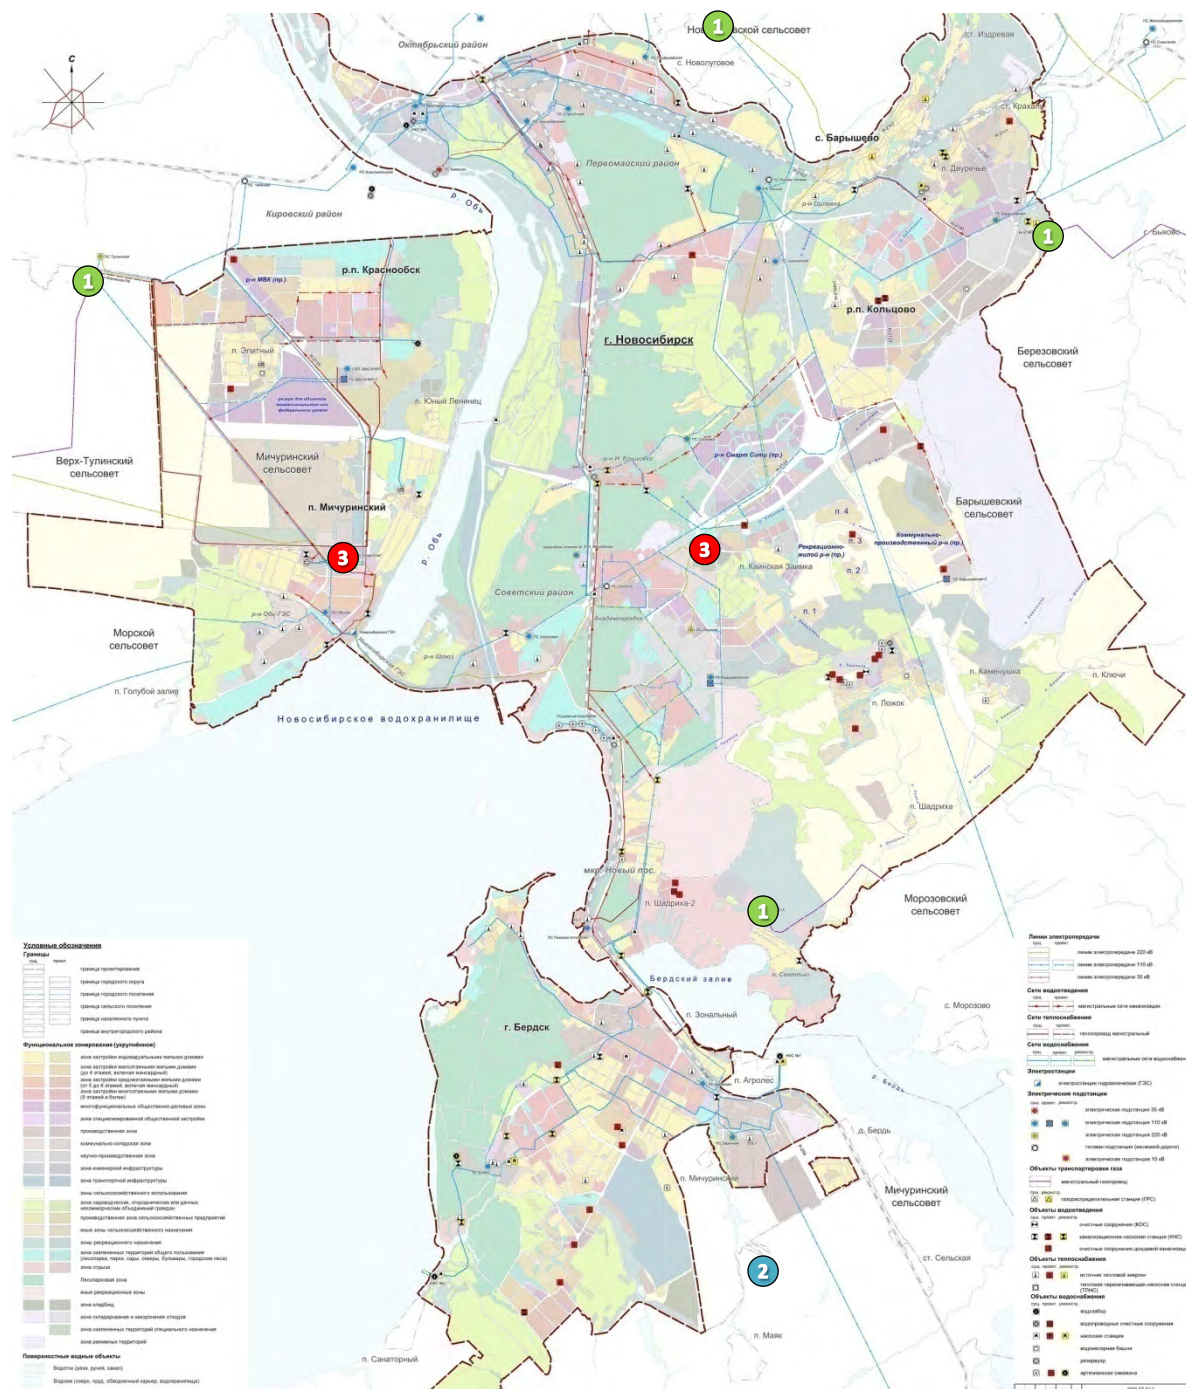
С

1

Нов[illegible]ской сельсовет

Октябрьский район

с. Новолуговое

ст. Издревая

ст. Крахаль

с. Барышево

Первомайский район

п. Двуречье

р. Обь

Кировский район

р-н Орловка

1

с. Быково

1

р.п. Краснообск

р-н МВК (пр.)

р.п. Кольцово

г. Новосибирск

п. Элитный

п. Юный Ленинец

Березовский сельсовет

Верх-Тулинский сельсовет

Мичуринский сельсовет

р-н Н. Ельцовка

р-н Смарт Сити (пр.)

п. Мичуринский

Барышевский сельсовет

п. 4

3

3

Коммунально-производственный р-н (пр.)

Рекреационно-жилой р-н (пр.)

п. 3

п. Каинская Заимка

р. Обь

п. 2

Советский район

р-н Обь-ГЭС

Академгородок

п. 1

Морской сельсовет

р-н Шлюз

п. Каменушка

п. Ключи

п. Голубой залив

п. Ложок

Новосибирское водохранилище

п. Шадриха

мкр. Новый пос.

Морозовский сельсовет

п. Шадриха-2

1

Условные обозначения

Бердский залив

п. Светлый

с. Морозово

п. Зональный

г. Бердск

п. Агролес

д. Бердь

п. Мичуринский

Мичуринский сельсовет

ст. Сельская

2

п. Маяк

п. Санаторный